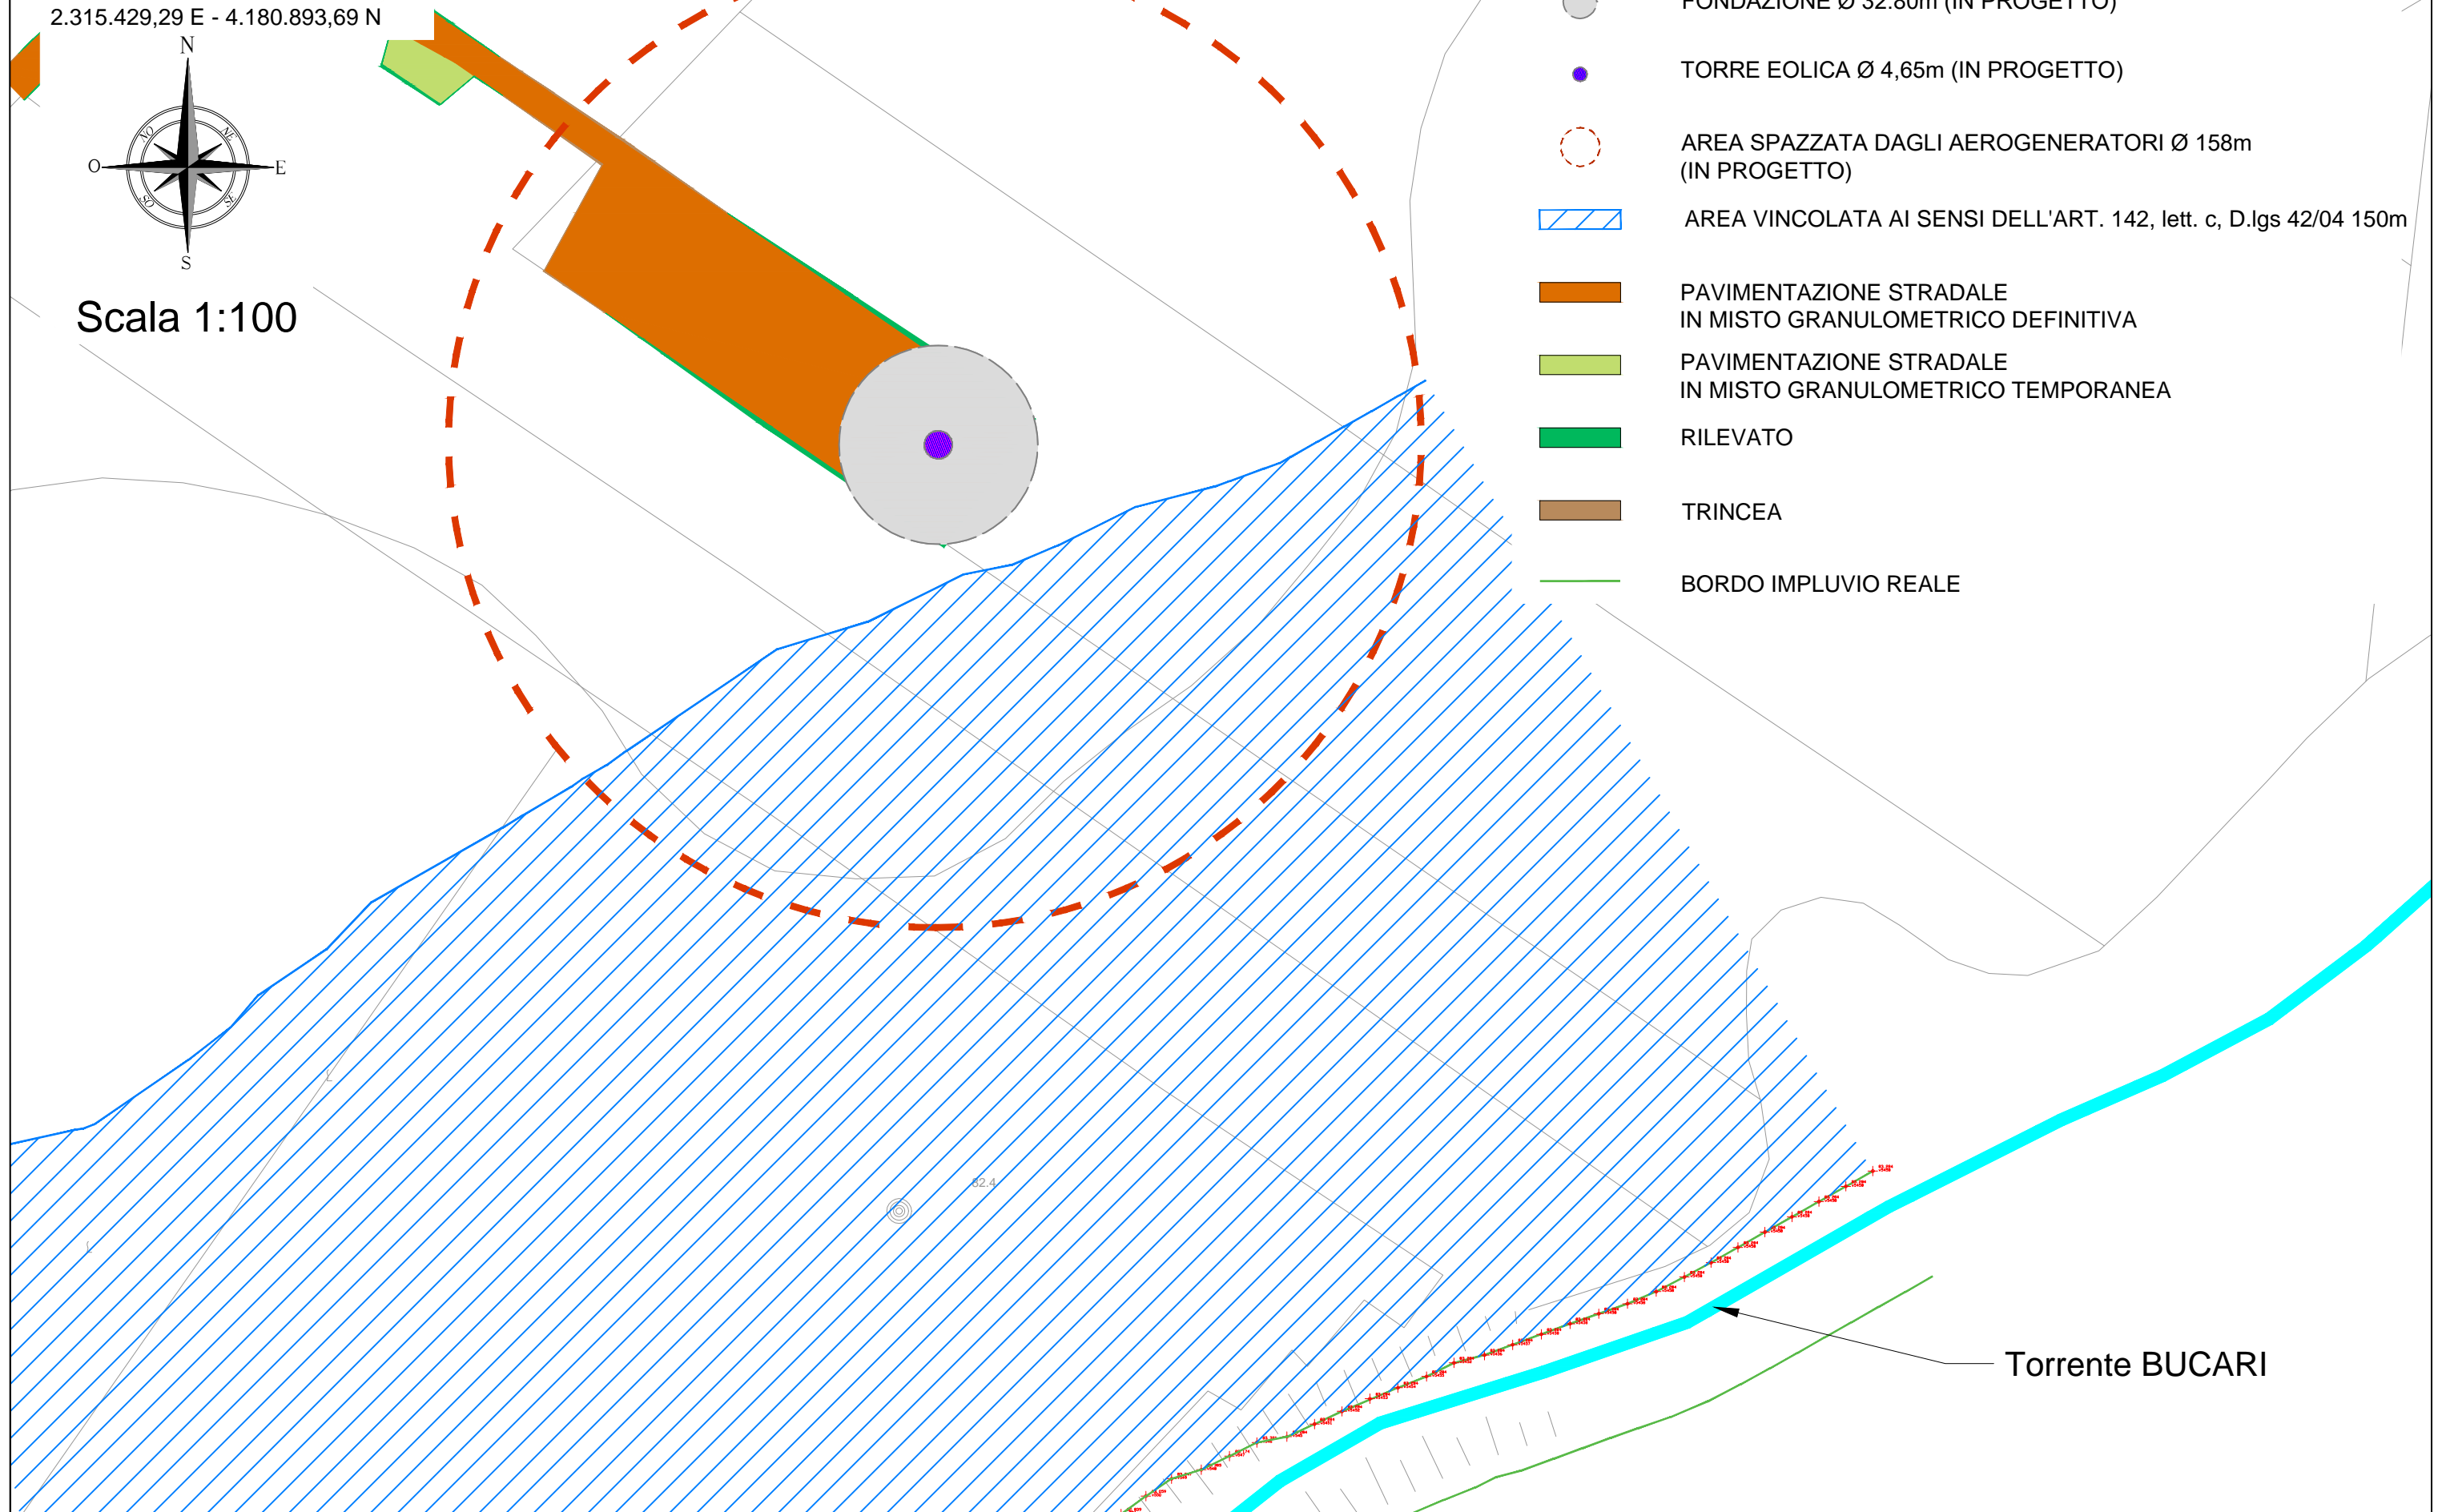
2.315.429,29 E - 4.180.893,69 N

N
NO
NE
O
E
SO
SE
S

Scala 1:100

FONDAZIONE Ø 32.80m (IN PROGETTO)

TORRE EOLICA Ø 4,65m (IN PROGETTO)

AREA SPAZZATA DAGLI AEROGENERATORI Ø 158m (IN PROGETTO)

AREA VINCOLATA AI SENSI DELL'ART. 142, lett. c, D.lgs 42/04 150m

PAVIMENTAZIONE STRADALE IN MISTO GRANULOMETRICO DEFINITIVA

PAVIMENTAZIONE STRADALE IN MISTO GRANULOMETRICO TEMPORANEA

RILEVATO

TRINCEA

BORDO IMPLUVIO REALE

82.4

Torrente BUCARI